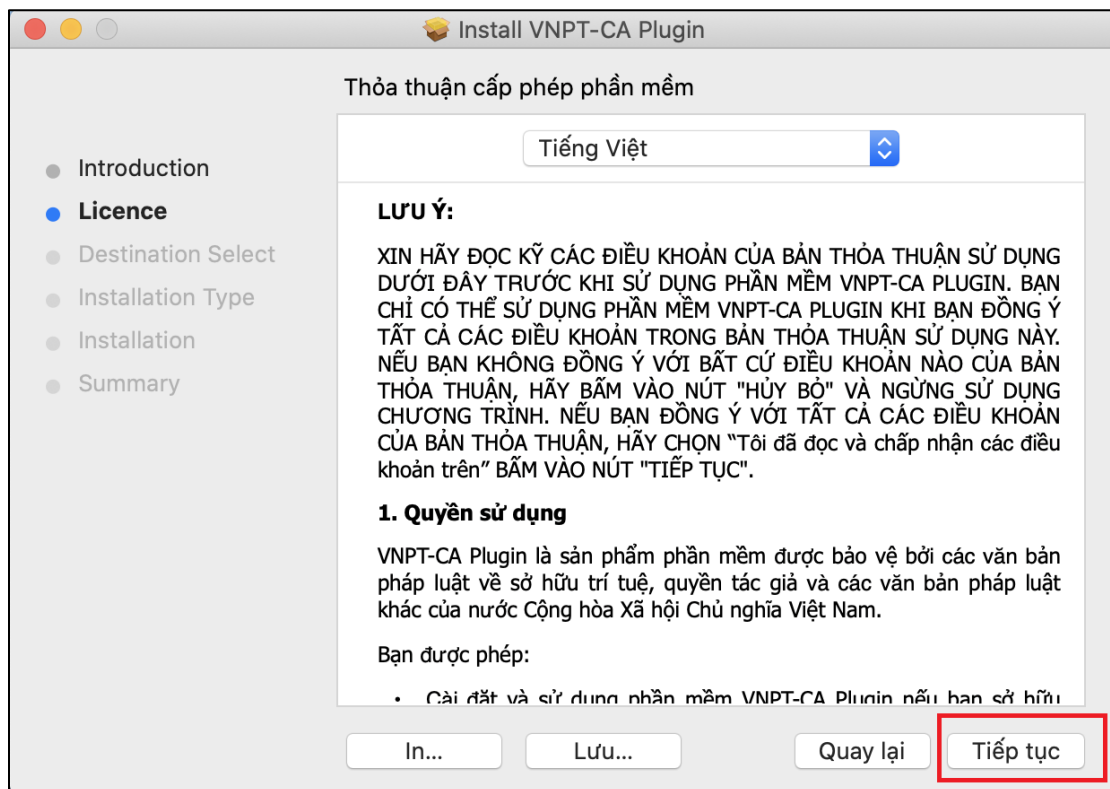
Install VNPT-CA Plugin

Thỏa thuận cấp phép phần mềm

Introduction
Licence
Destination Select
Installation Type
Installation
Summary

Tiếng Việt

LƯU Ý:

XIN HÃY ĐỌC KỸ CÁC ĐIỀU KHOẢN CỦA BẢN THỎA THUẬN SỬ DỤNG DƯỚI ĐÂY TRƯỚC KHI SỬ DỤNG PHẦN MỀM VNPT-CA PLUGIN. BẠN CHỈ CÓ THỂ SỬ DỤNG PHẦN MỀM VNPT-CA PLUGIN KHI BẠN ĐỒNG Ý TẤT CẢ CÁC ĐIỀU KHOẢN TRONG BẢN THỎA THUẬN SỬ DỤNG NÀY. NẾU BẠN KHÔNG ĐỒNG Ý VỚI BẤT CỨ ĐIỀU KHOẢN NÀO CỦA BẢN THỎA THUẬN, HÃY BẤM VÀO NÚT "HỦY BỎ" VÀ NGỪNG SỬ DỤNG CHƯƠNG TRÌNH. NẾU BẠN ĐỒNG Ý VỚI TẤT CẢ CÁC ĐIỀU KHOẢN CỦA BẢN THỎA THUẬN, HÃY CHỌN “Tôi đã đọc và chấp nhận các điều khoản trên” BẤM VÀO NÚT "TIẾP TỤC".

1. Quyền sử dụng

VNPT-CA Plugin là sản phẩm phần mềm được bảo vệ bởi các văn bản pháp luật về sở hữu trí tuệ, quyền tác giả và các văn bản pháp luật khác của nước Cộng hòa Xã hội Chủ nghĩa Việt Nam.

Bạn được phép:

• Cài đặt và sử dụng phần mềm VNPT-CA Plugin nếu bạn sở hữu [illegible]

In... Lưu... Quay lại Tiếp tục